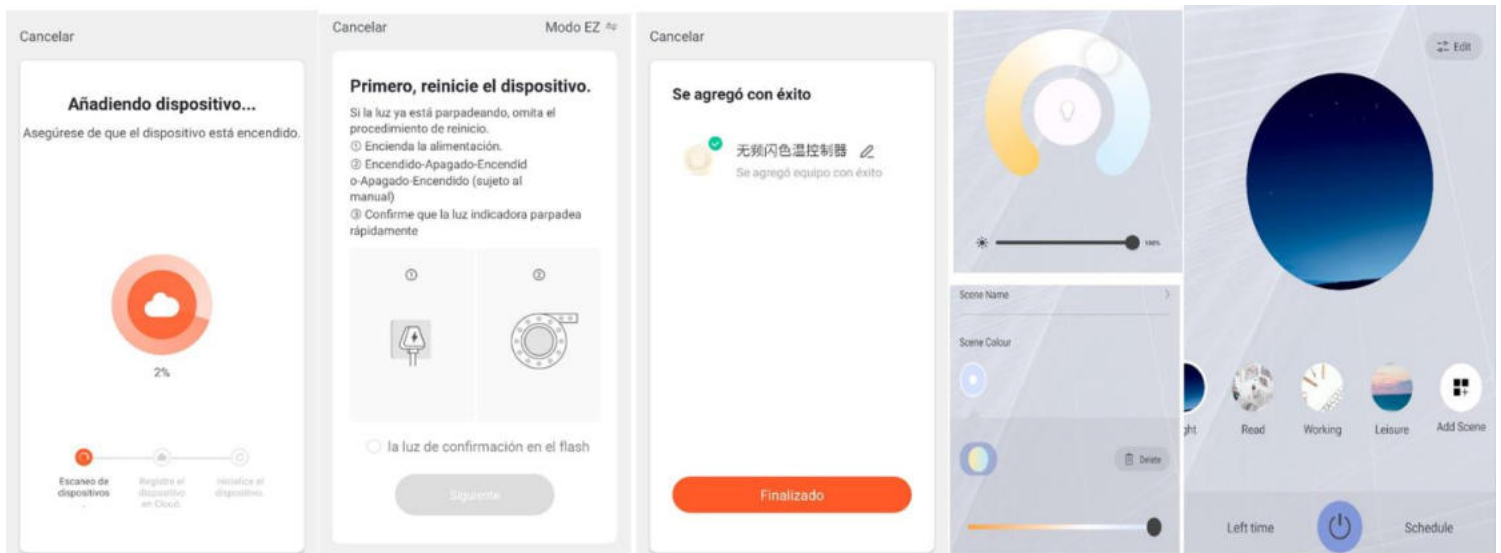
Cancelar

Añadiendo dispositivo...

Asegúrese de que el dispositivo está encendido.

2%

Escaneo de dispositivos

Registre el dispositivo en Cloud.

Inicialice el dispositivo.

Cancelar

Modo EZ

Primero, reinicie el dispositivo.

Si la luz ya está parpadeando, omita el procedimiento de reinicio.
① Encienda la alimentación.
② Encendido-Apagado-Encendido-Apagado-Encendido (sujeto al manual)
③ Confirme que la luz indicadora parpadea rápidamente

①

②

la luz de confirmación en el flash

Siguiente

Cancelar

Se agregó con éxito

无频闪色温控制器

Se agregó equipo con éxito

Finalizado

100%

Scene Name

Scene Colour

Delete

Edit

ght

Read

Working

Leisure

Add Scene

Left time

Schedule